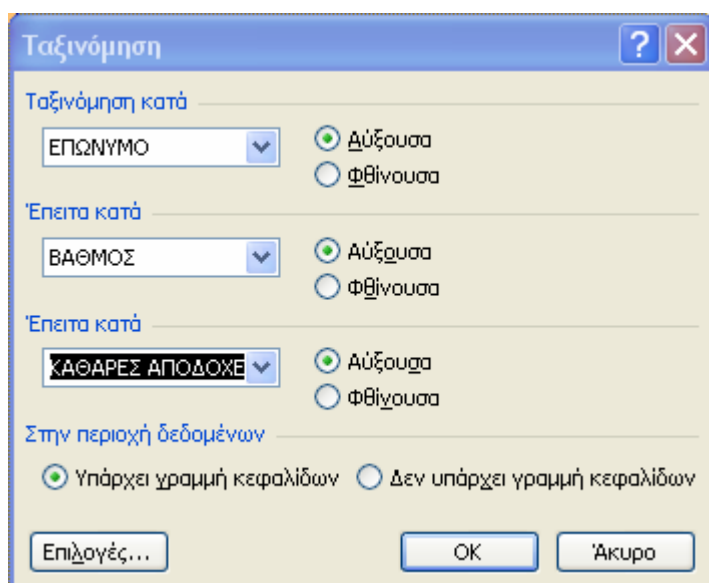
Ταξινόμηση

Ταξινόμηση κατά

ΕΠΩΝΥΜΟ

Αύξουσα

Φθίνουσα

Έπειτα κατά

ΒΑΘΜΟΣ

Αύξουσα

Φθίνουσα

Έπειτα κατά

ΚΑΘΑΡΕΣ ΑΠΟΔΟΧΕ

Αύξουσα

Φθίνουσα

Στην περιοχή δεδομένων

Υπάρχει γραμμή κεφαλίδων

Δεν υπάρχει γραμμή κεφαλίδων

Επιλογές...

OK

Άκυρο